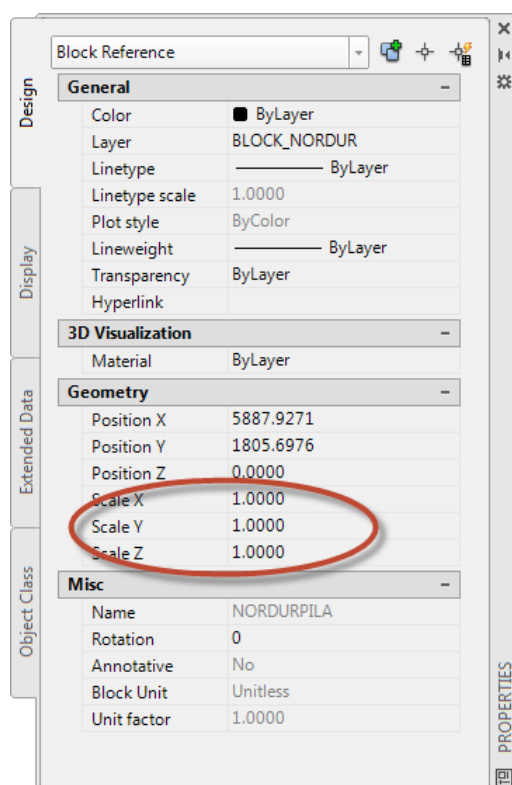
Design
Display
Extended Data
Object Class

Block Reference

| General | |
|---|---|
| Color | ByLayer |
| Layer | BLOCK_NORDUR |
| Linetype | ByLayer |
| Linetype scale | 1.0000 |
| Plot style | ByColor |
| Lineweight | ByLayer |
| Transparency | ByLayer |
| Hyperlink | |

| 3D Visualization | |
|---|---|
| Material | ByLayer |

| Geometry | |
|---|---|
| Position X | 5887.9271 |
| Position Y | 1805.6976 |
| Position Z | 0.0000 |
| Scale X | 1.0000 |
| Scale Y | 1.0000 |
| Scale Z | 1.0000 |

| Misc | |
|---|---|
| Name | NORDURPILA |
| Rotation | 0 |
| Annotative | No |
| Block Unit | Unitless |
| Unit factor | 1.0000 |

PROPERTIES